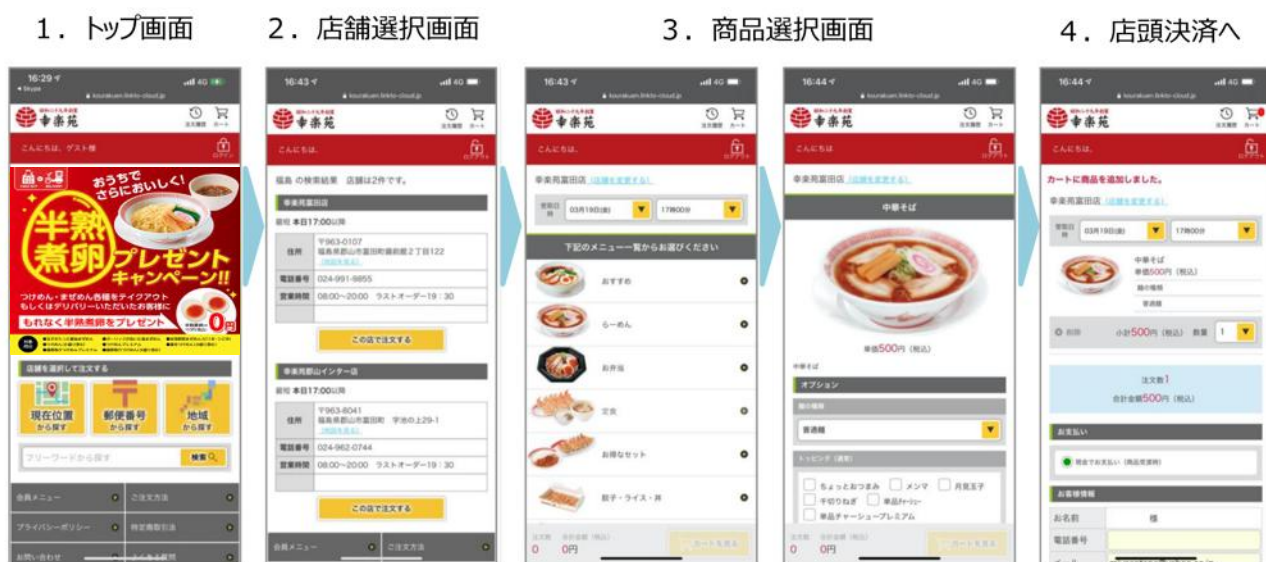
1．トップ画面

16:29
幸楽苑
こんにちは、ゲスト様
おうちでさらにおいしく!
半熟煮卵プレゼントキャンペーン!!
つけめん・まぜめん各種をテイクアウトもしくはデリバリーいただいたお客様に
もれなく半熟煮卵をプレゼント
0円
店舗を選択して注文する
現在位置から探す
郵便番号から探す
地域から探す
フリーワードから探す
検索
会員メニュー
ご注文方法
プライバシーポリシー
特定商取引法
お問い合わせ

2．店舗選択画面

16:43
幸楽苑
こんにちは、
福島 の検索結果 店舗は2件です。
幸楽苑富田店
最短 本日17:00以降
住所 〒963-0107 福島県郡山市富田町
電話番号 024-991-9855
営業時間 08:00～20:00 ラストオーダー19：30
この店で注文する
幸楽苑郡山インター店
最短 本日17:00以降
住所 〒963-8041 福島県郡山市富田町 字池の上29-1
電話番号 024-962-0744
営業時間 08:00～20:00 ラストオーダー19：30
この店で注文する
会員メニュー
ご注文方法

3．商品選択画面

16:43
幸楽苑
こんにちは、
幸楽苑富田店（店舗を変更する）
03月19日(金) 17時00分
下記のメニュー一覧からお選びください
おすすめ
らーめん
お弁当
定食
お得なセット
餃子・ライス・丼
0 0円

16:44
幸楽苑
こんにちは、
幸楽苑富田店（店舗を変更する）
中華そば
単価500円（税込）
中華そば
オプション
麺の種類
普通麺
トッピング（通常）
ちょっとおつまみ
メンマ
月見玉子
手切りねぎ
単品チャーシュー
単品チャーシュープレミアム
0 0円

4．店頭決済へ

16:44
幸楽苑
こんにちは、
カートに商品を追加しました。
幸楽苑富田店（店舗を変更する）
03月19日(金) 17時00分
中華そば
単価500円（税込）
普通麺
削除
小計500円（税込） 数量 1
注文数1
合計金額500円（税込）
お支払い
現金でお支払い（商品受渡時）
お客様情報
お名前
様
電話番号